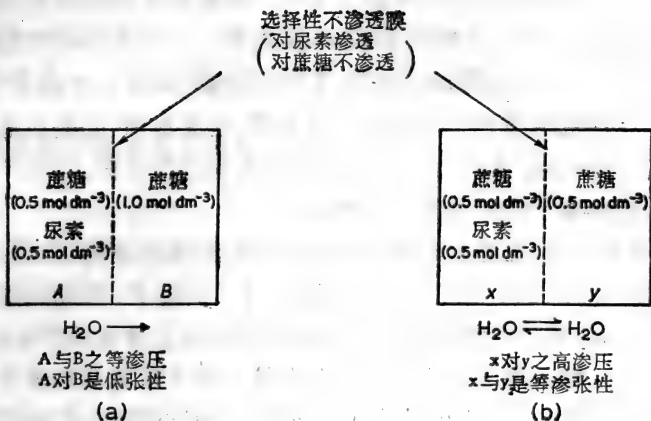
选择性不渗透膜
(对尿素渗透
对蔗糖不渗透)

蔗糖
(0.5 mol dm$^{-3}$)
尿素
(0.5 mol dm$^{-3}$)
A

蔗糖
(1.0 mol dm$^{-3}$)
B

$H_2O \longrightarrow$
A与B之等渗压
A对B是低张性
(a)

蔗糖
(0.5 mol dm$^{-3}$)
尿素
(0.5 mol dm$^{-3}$)
x

蔗糖
(0.5 mol dm$^{-3}$)
y

$H_2O \rightleftharpoons H_2O$
x对y之高渗压
x与y是等渗张性
(b)